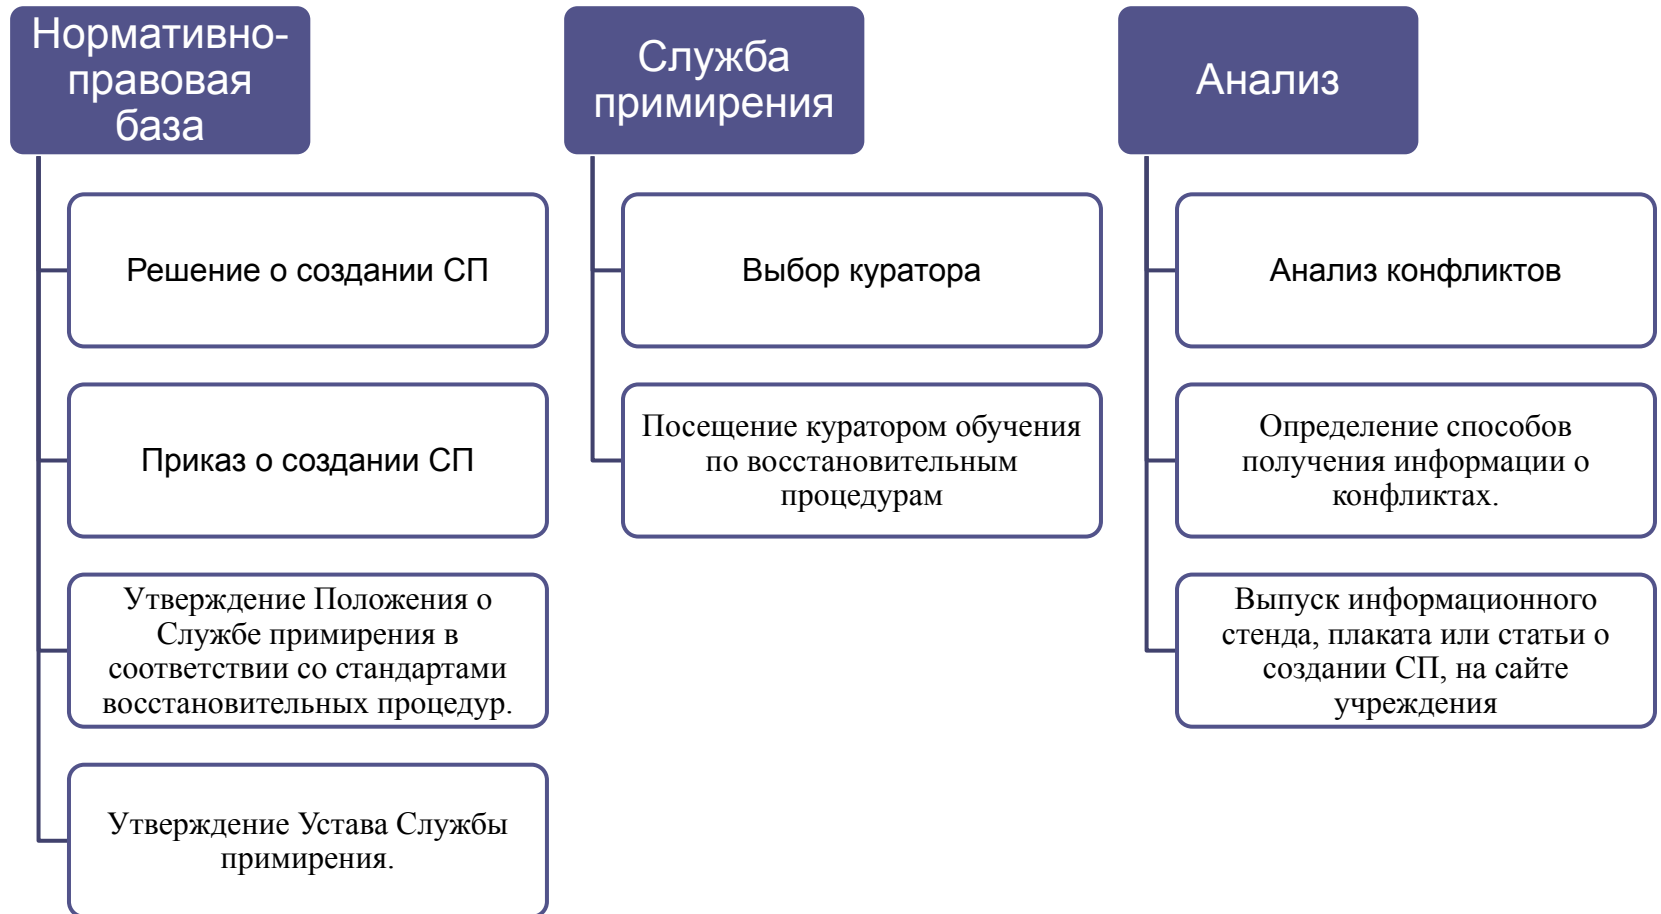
Нормативно-правовая база

Решение о создании СП

Приказ о создании СП

Утверждение Положения о Службе примирения в соответствии со стандартами восстановительных процедур.

Утверждение Устава Службы примирения.

Служба примирения

Выбор куратора

Посещение куратором обучения по восстановительным процедурам

Анализ

Анализ конфликтов

Определение способов получения информации о конфликтах.

Выпуск информационного стенда, плаката или статьи о создании СП, на сайте учреждения